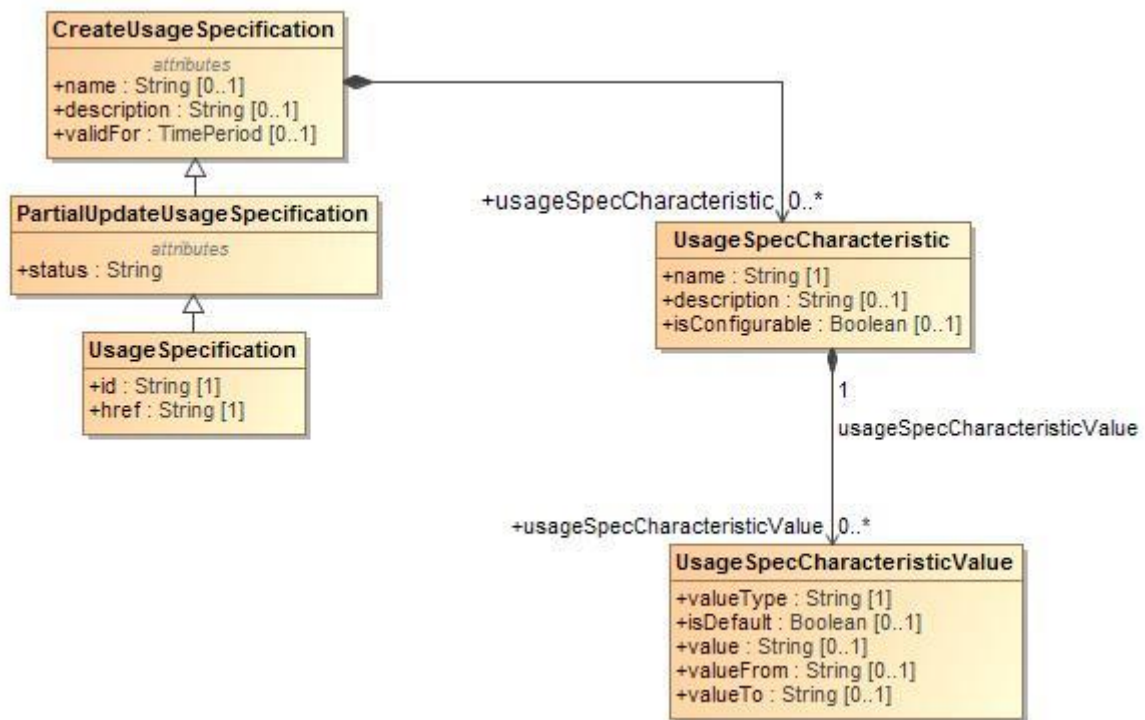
CreateUsageSpecification
attributes
+name : String [0..1]
+description : String [0..1]
+validFor : TimePeriod [0..1]

PartialUpdateUsageSpecification
attributes
+status : String

UsageSpecification
+id : String [1]
+href : String [1]

+usageSpecCharacteristic 0..*

UsageSpecCharacteristic
+name : String [1]
+description : String [0..1]
+isConfigurable : Boolean [0..1]

1
usageSpecCharacteristicValue

+usageSpecCharacteristicValue 0..*

UsageSpecCharacteristicValue
+valueType : String [1]
+isDefault : Boolean [0..1]
+value : String [0..1]
+valueFrom : String [0..1]
+valueTo : String [0..1]